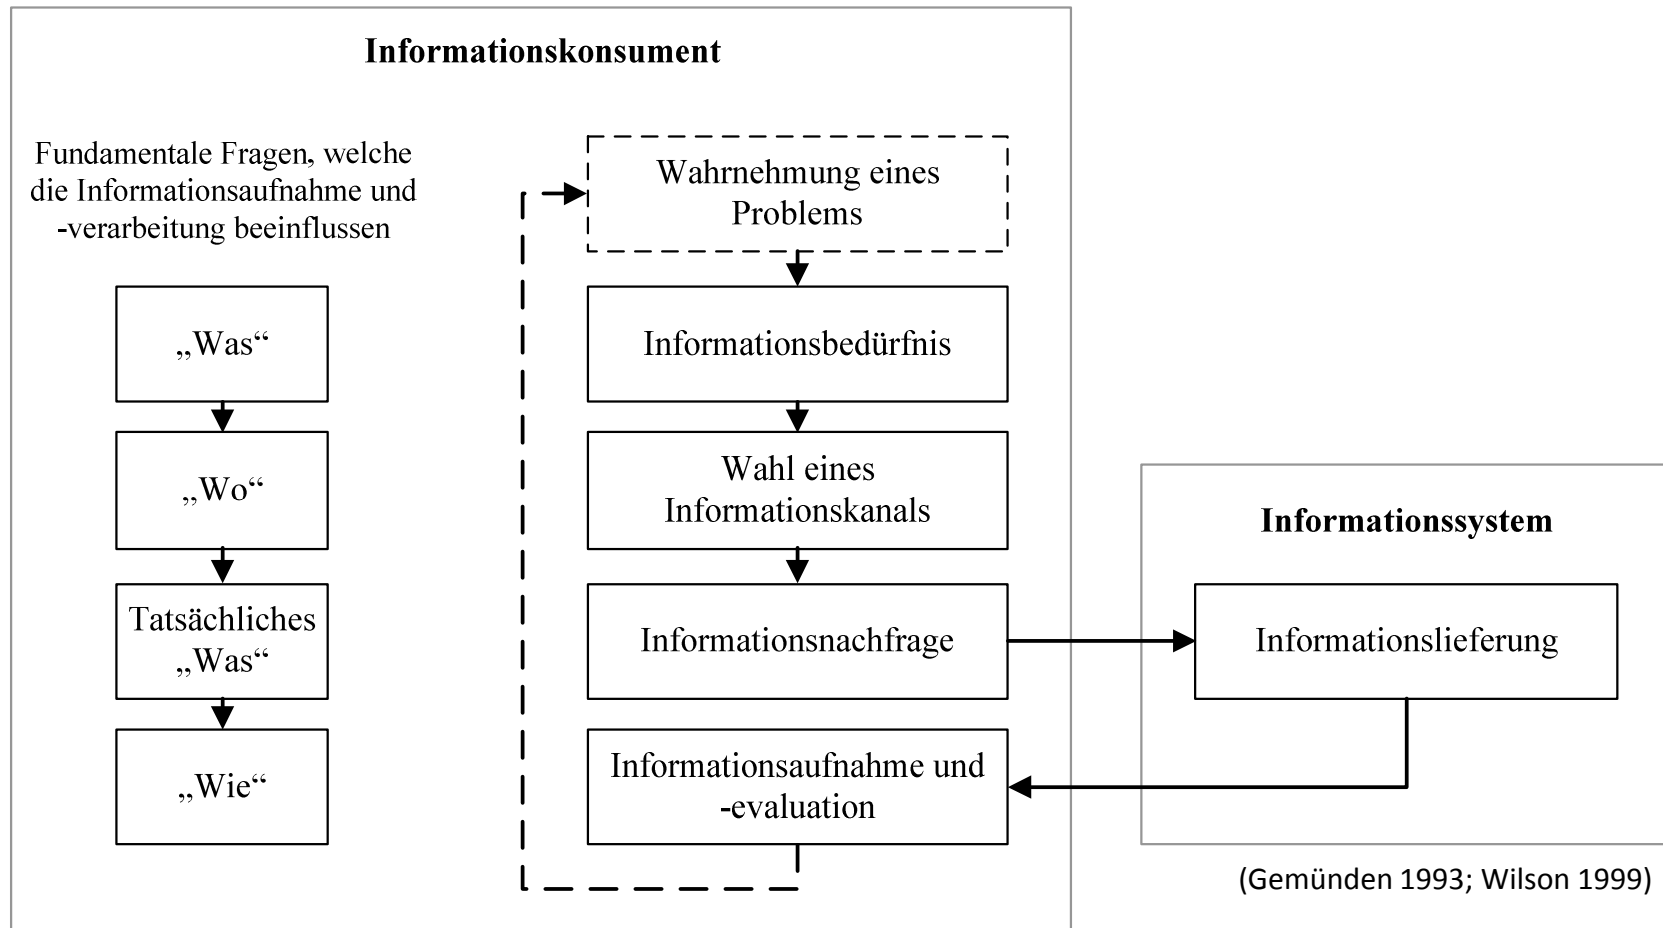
**Informationskonsument**

Fundamentale Fragen, welche die Informationsaufnahme und -verarbeitung beeinflussen

„Was“

„Wo“

Tatsächliches „Was“

„Wie“

Wahrnehmung eines Problems

Informationsbedürfnis

Wahl eines Informationskanals

Informationsnachfrage

Informationsaufnahme und -evaluation

**Informationssystem**

Informationslieferung

(Gemünden 1993; Wilson 1999)